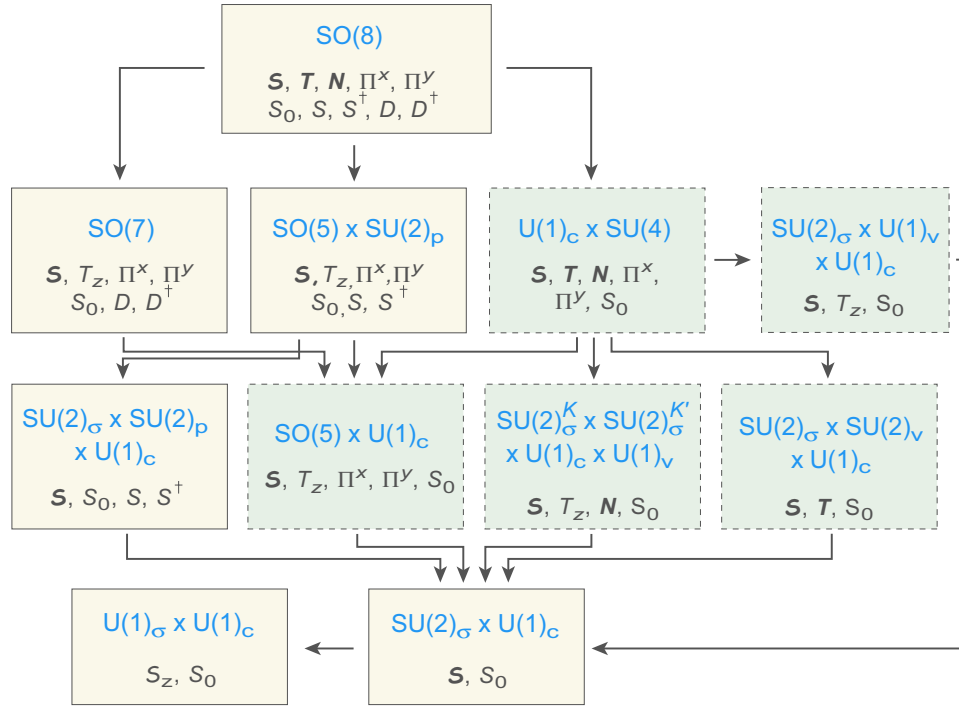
SO(8)

$\boldsymbol{S}$, $\boldsymbol{T}$, $\boldsymbol{N}$, $\Pi^x$, $\Pi^y$
$S_0$, $S$, $S^\dagger$, $D$, $D^\dagger$

SO(7)

$\boldsymbol{S}$, $T_z$, $\Pi^x$, $\Pi^y$
$S_0$, $D$, $D^\dagger$

SO(5) x SU(2)$_p$

$\boldsymbol{S}$, $T_z$, $\Pi^x$, $\Pi^y$
$S_0$, $S$, $S^\dagger$

U(1)$_c$ x SU(4)

$\boldsymbol{S}$, $\boldsymbol{T}$, $\boldsymbol{N}$, $\Pi^x$,
$\Pi^y$, $S_0$

SU(2)$_\sigma$ x U(1)$_v$
x U(1)$_c$

$\boldsymbol{S}$, $T_z$, $S_0$

SU(2)$_\sigma$ x SU(2)$_p$
x U(1)$_c$

$\boldsymbol{S}$, $S_0$, $S$, $S^\dagger$

SO(5) x U(1)$_c$

$\boldsymbol{S}$, $T_z$, $\Pi^x$, $\Pi^y$, $S_0$

SU(2)$_\sigma^K$ x SU(2)$_\sigma^{K'}$
x U(1)$_c$ x U(1)$_v$

$\boldsymbol{S}$, $T_z$, $\boldsymbol{N}$, $S_0$

SU(2)$_\sigma$ x SU(2)$_v$
x U(1)$_c$

$\boldsymbol{S}$, $\boldsymbol{T}$, $S_0$

U(1)$_\sigma$ x U(1)$_c$

$S_z$, $S_0$

SU(2)$_\sigma$ x U(1)$_c$

$\boldsymbol{S}$, $S_0$